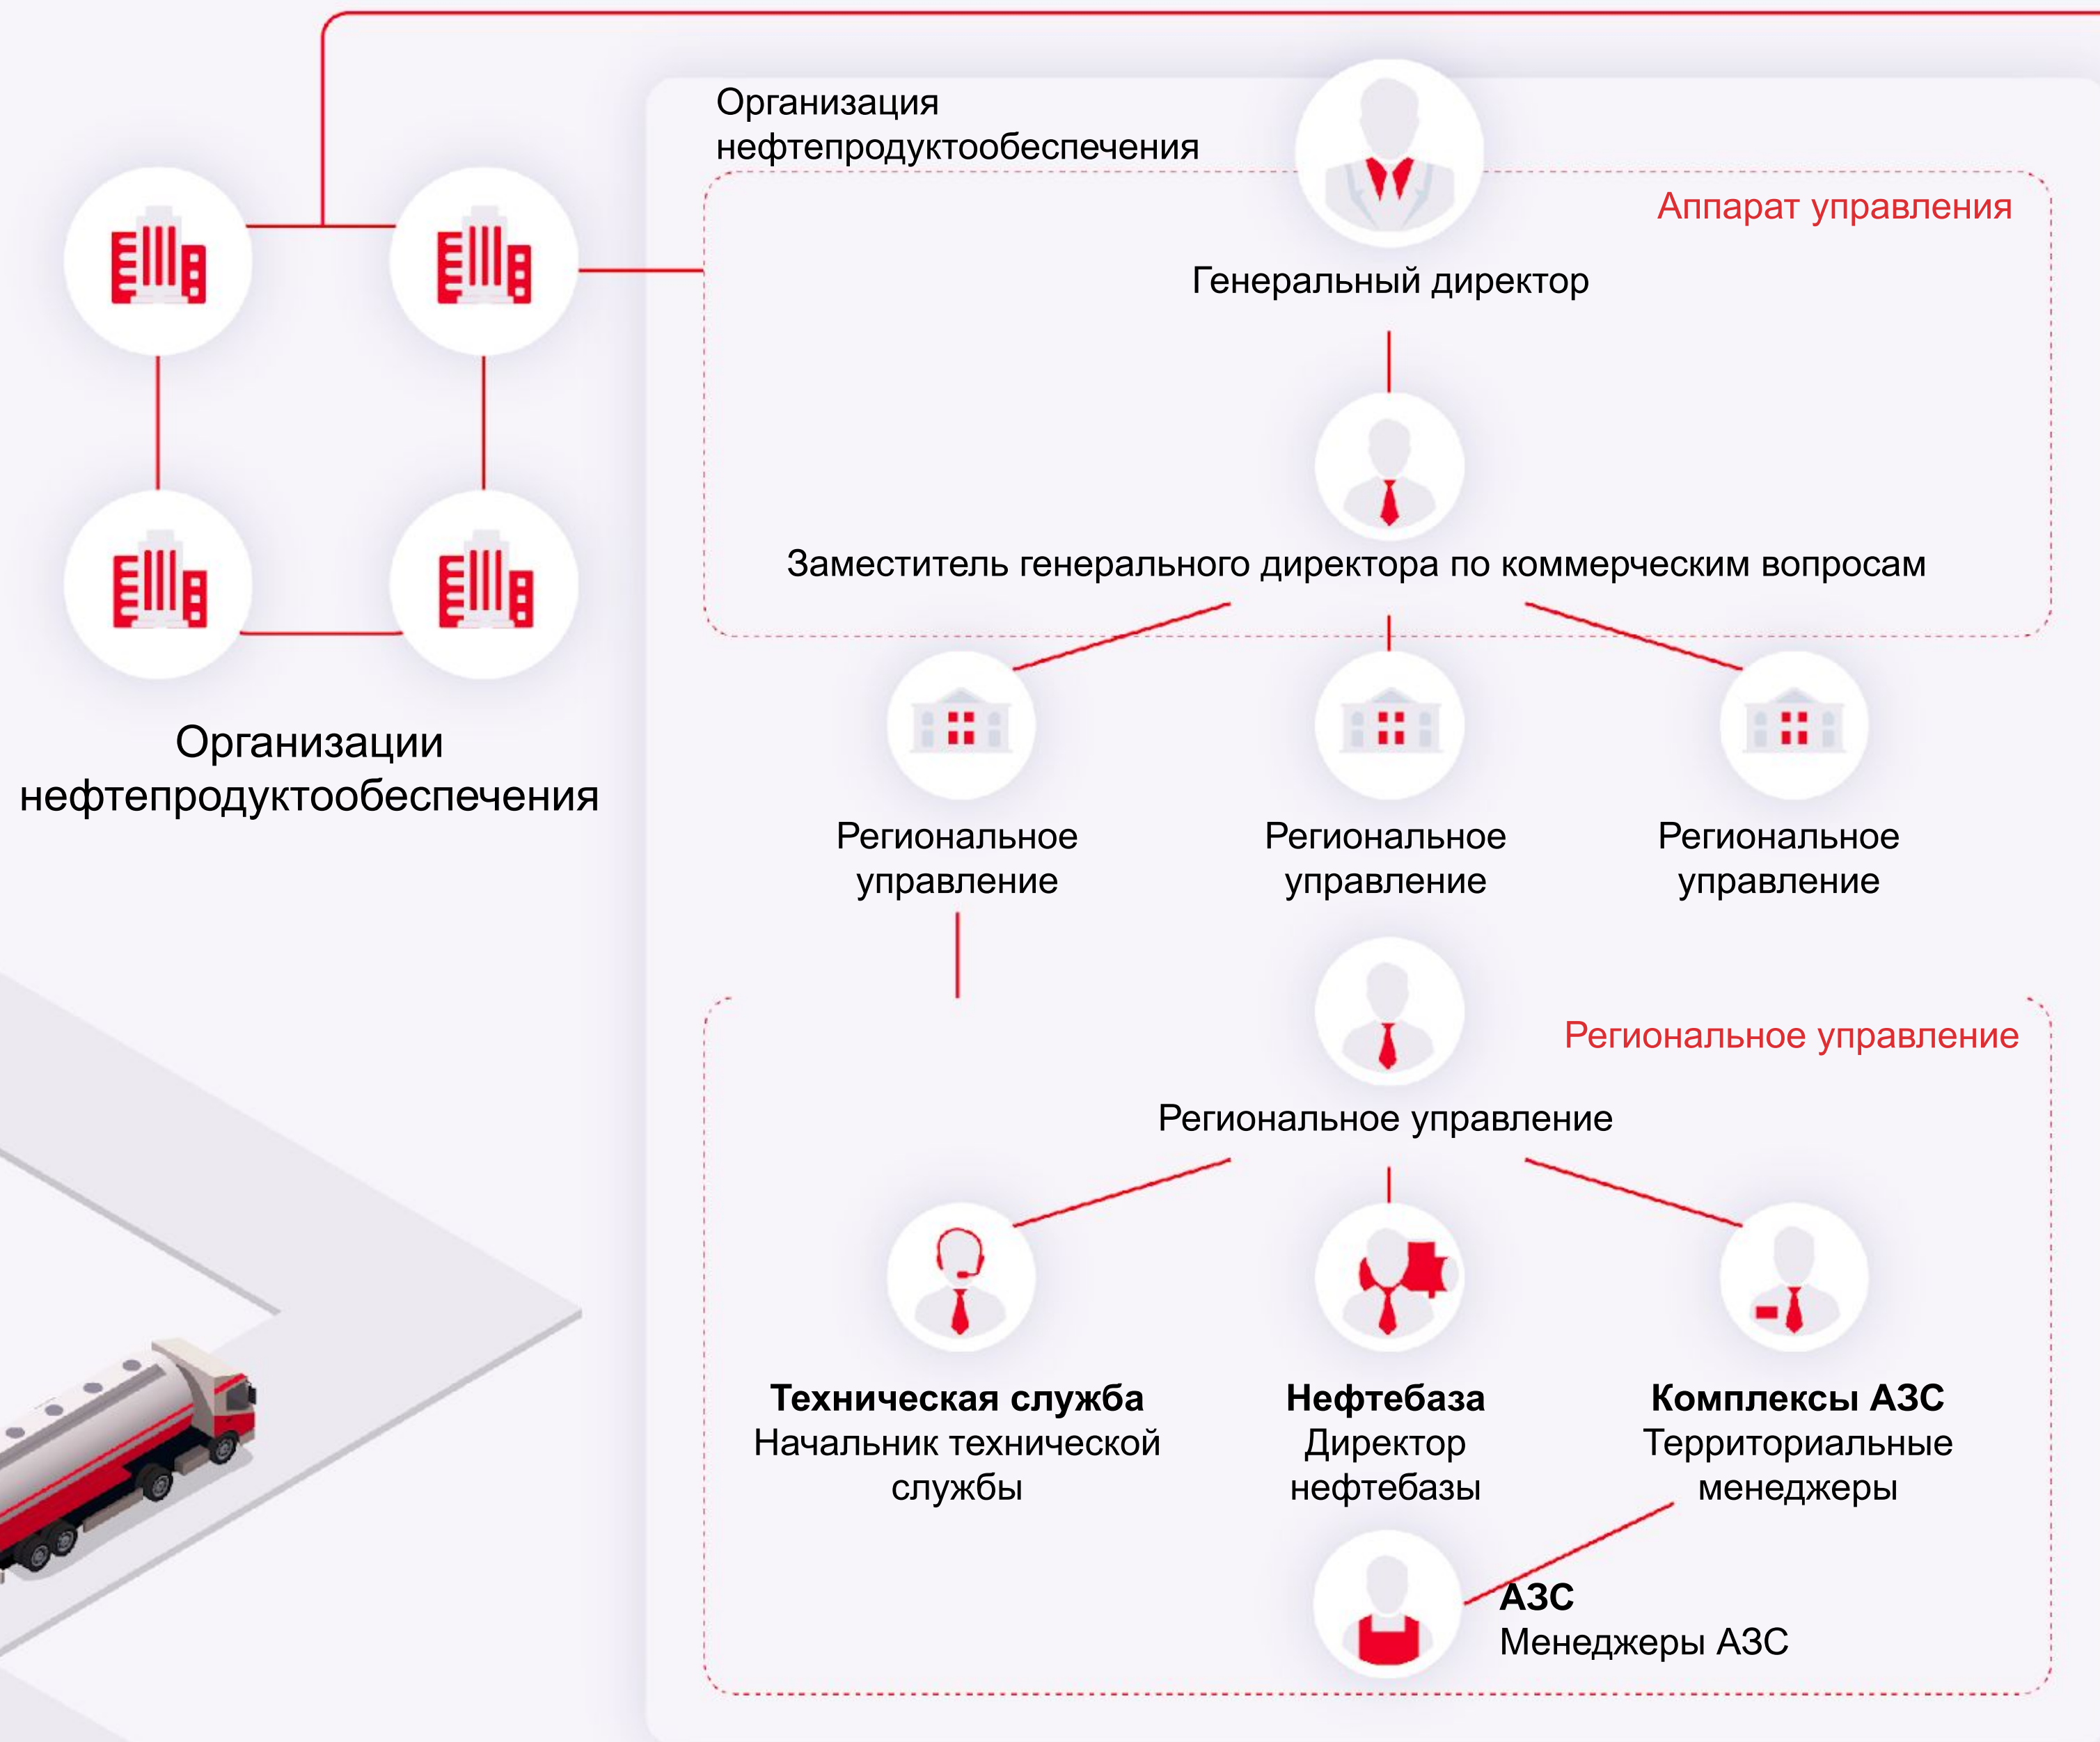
Организация нефтепродуктообеспечения

Аппарат управления

Генеральный директор

Заместитель генерального директора по коммерческим вопросам

Организации нефтепродуктообеспечения

Региональное управление

Региональное управление

Региональное управление

Региональное управление

Региональное управление

**Техническая служба**
Начальник технической службы

**Нефтебаза**
Директор нефтебазы

**Комплексы АЗС**
Территориальные менеджеры

**АЗС**
Менеджеры АЗС